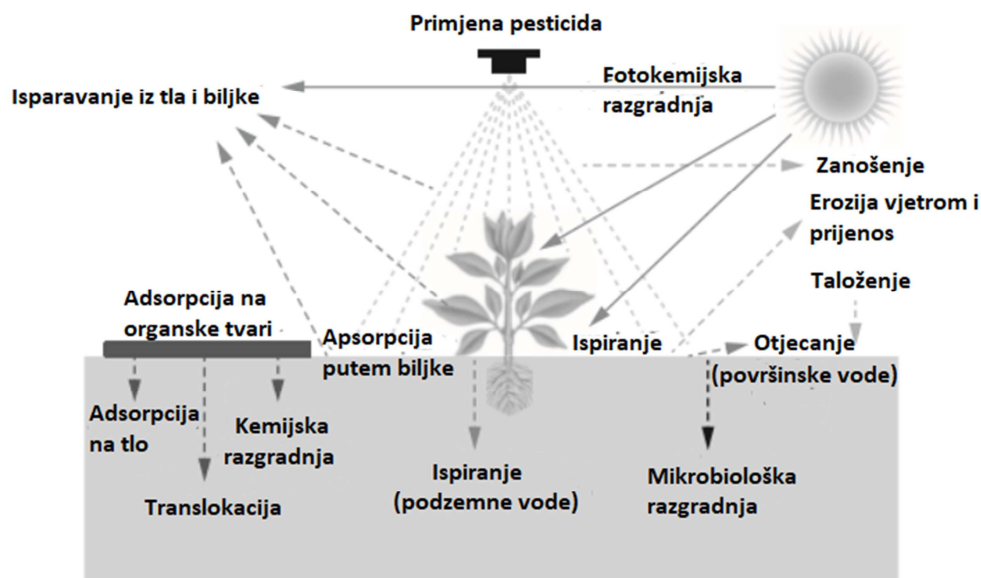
Primjena pesticida

Isparavanje iz tla i biljke

Fotokemijska razgradnja

Zanošenje

Erozija vjetrom i prijenos

Taloženje

Adsorpcija na organske tvari

Apsorpcija putem biljke

Ispiranje

Otjecanje (površinske vode)

Adsorpcija na tlo

Kemijska razgradnja

Translokacija

Ispiranje (podzemne vode)

Mikrobiološka razgradnja